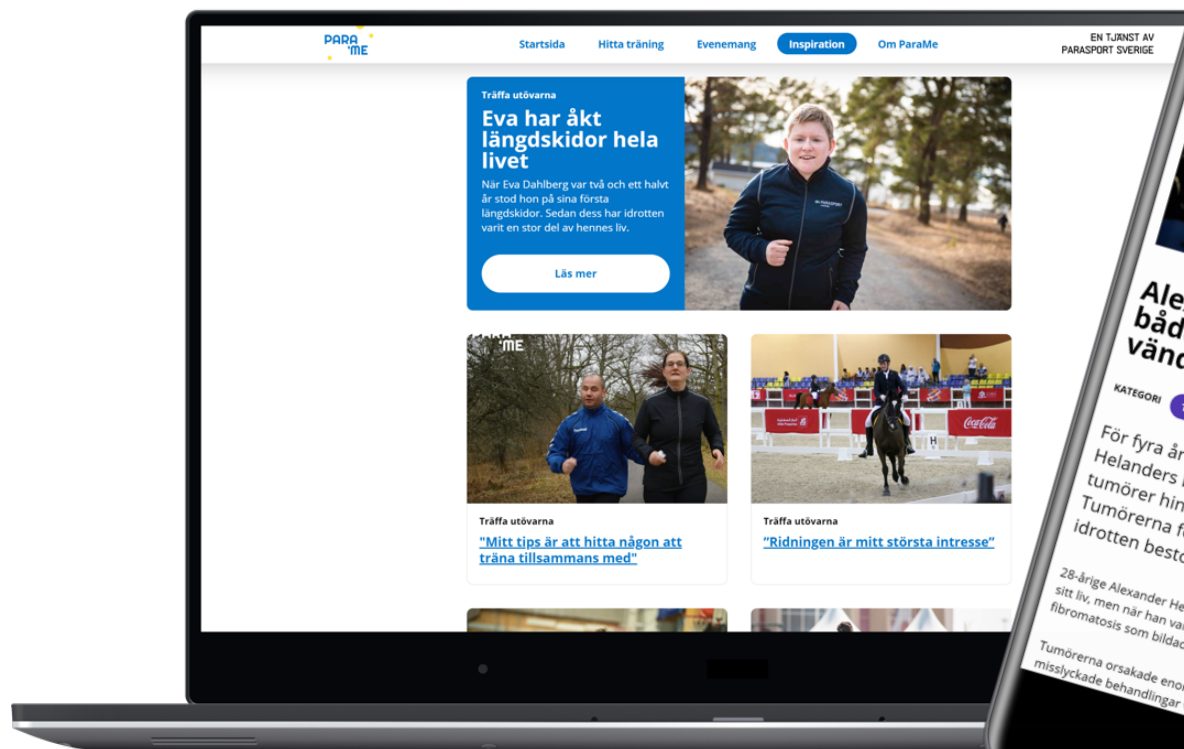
PARA ME

Startsida Hitta träning Evenemang Inspiration Om ParaMe

EN TJÄNST AV PARASPORT SVERIGE

Träffa utövarna

Eva har åkt längdskidor hela livet

När Eva Dahlberg var två och ett halvt år stod hon på sina första längdskidor. Sedan dess har idrotten varit en stor del av hennes liv.

Läs mer

PARA ME

Träffa utövarna

"Mitt tips är att hitta någon att träna tillsammans med"

Träffa utövarna

"Ridningen är mitt största intresse"

Ale båd vänd

KATEGORI

För fyra år Helanders tumörer hin Tumörerna f idrotten besto

28-årige Alexander He sitt liv, men när han va fibromatosis som bildad

Tumörerna orsakade enor misslyckade behandlingar